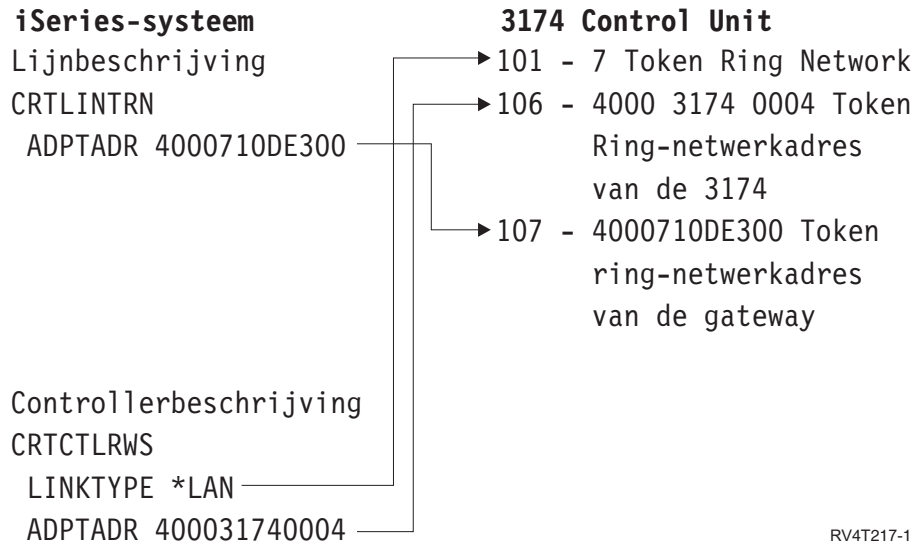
iSeries-systeem
Lijnbeschrijving
CRTLINTRN
ADPTADR 4000710DE300

3174 Control Unit
101 - 7 Token Ring Network
106 - 4000 3174 0004 Token Ring-netwerkadres van de 3174
107 - 4000710DE300 Token ring-netwerkadres van de gateway

Controllerbeschrijving
CRTCTLRWS
LINKTYPE *LAN
ADPTADR 400031740004

RV4T217-1